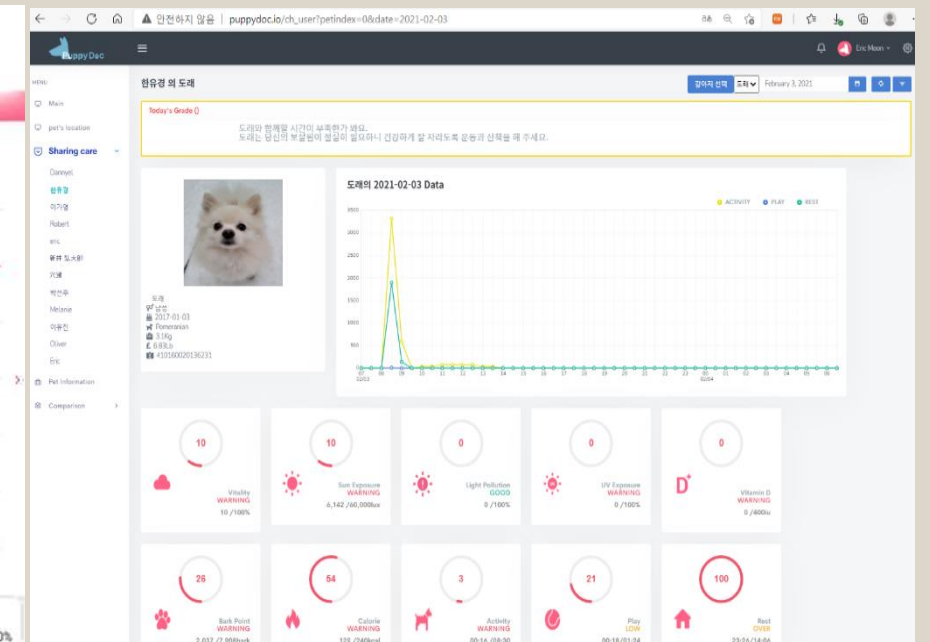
안전하지 않음 | puppydoc.io/ch_user?petindex=0&date=2021-02-03

PuppyDoc

Eric Moon

MENU

Main

pet's location

Sharing care

Dannyel

한유경

이가영

Robert

eric

봄과 토스터

전혜

박선우

Melanie

이유진

Oliver

Eric

Pet Information

Comparison

한유경 의 도래

강아지 선택 조회 February 3, 2021

Today's Grade ()

도래와 함께할 시간이 부족한가 봐요.
도래는 당신의 보살핌이 절실히 필요하니 건강하게 잘 자라도록 운동과 산책을 해 주세요.

도래
♂ 남성
2017-01-03
Pomeranian
3.1Kg
6.83Lb
410160020136231

도래의 2021-02-03 Data

ACTIVITY PLAY REST

3500
3000
2500
2000
1500
1000
500
0

02/03
02/04

10
Vitality
WARNING
10 /100%

10
Sun Exposure
WARNING
6,142 /60,000lux

0
Light Pollution
GOOD
0 /100%

0
UV Exposure
WARNING
0 /100%

0
Vitamin D
WARNING
0 /400iu

26
Bark Point
WARNING
2,037 /7,000bark

54
Calorie
WARNING
122 /240kcal

3
Activity
WARNING
00:16 /08:30

21
Play
LOW
00:18 /01:24

100
Rest
OVER
23:24 /14:06